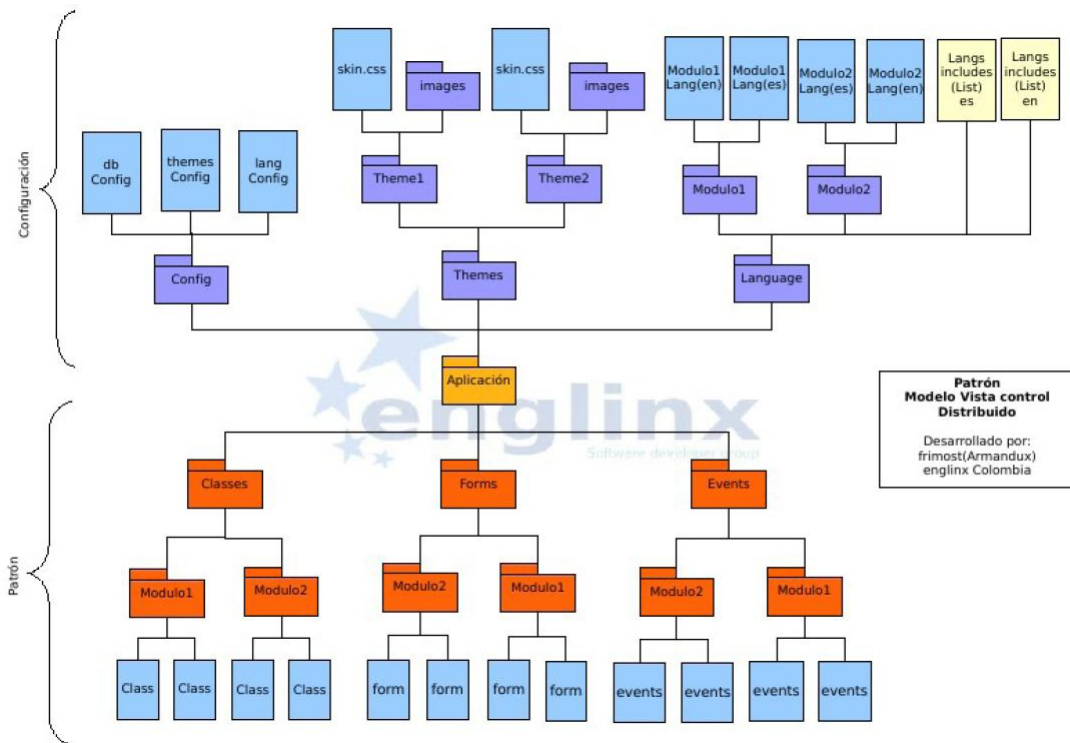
Configuración

skin.css

images

skin.css

images

Modulo1 Lang(en)

Modulo1 Lang(es)

Modulo2 Lang(es)

Modulo2 Lang(en)

Langs includes (List) es

Langs includes (List) en

db Config

themes Config

lang Config

Theme1

Theme2

Modulo1

Modulo2

Config

Themes

Language

Aplicación

englinx

Software developer group

Patrón
Modelo Vista control
Distribuido

Desarrollado por:
frimost(Armandux)
englinx Colombia

Patrón

Classes

Forms

Events

Modulo1

Modulo2

Modulo2

Modulo1

Modulo2

Modulo1

Class

Class

Class

Class

form

form

form

form

events

events

events

events